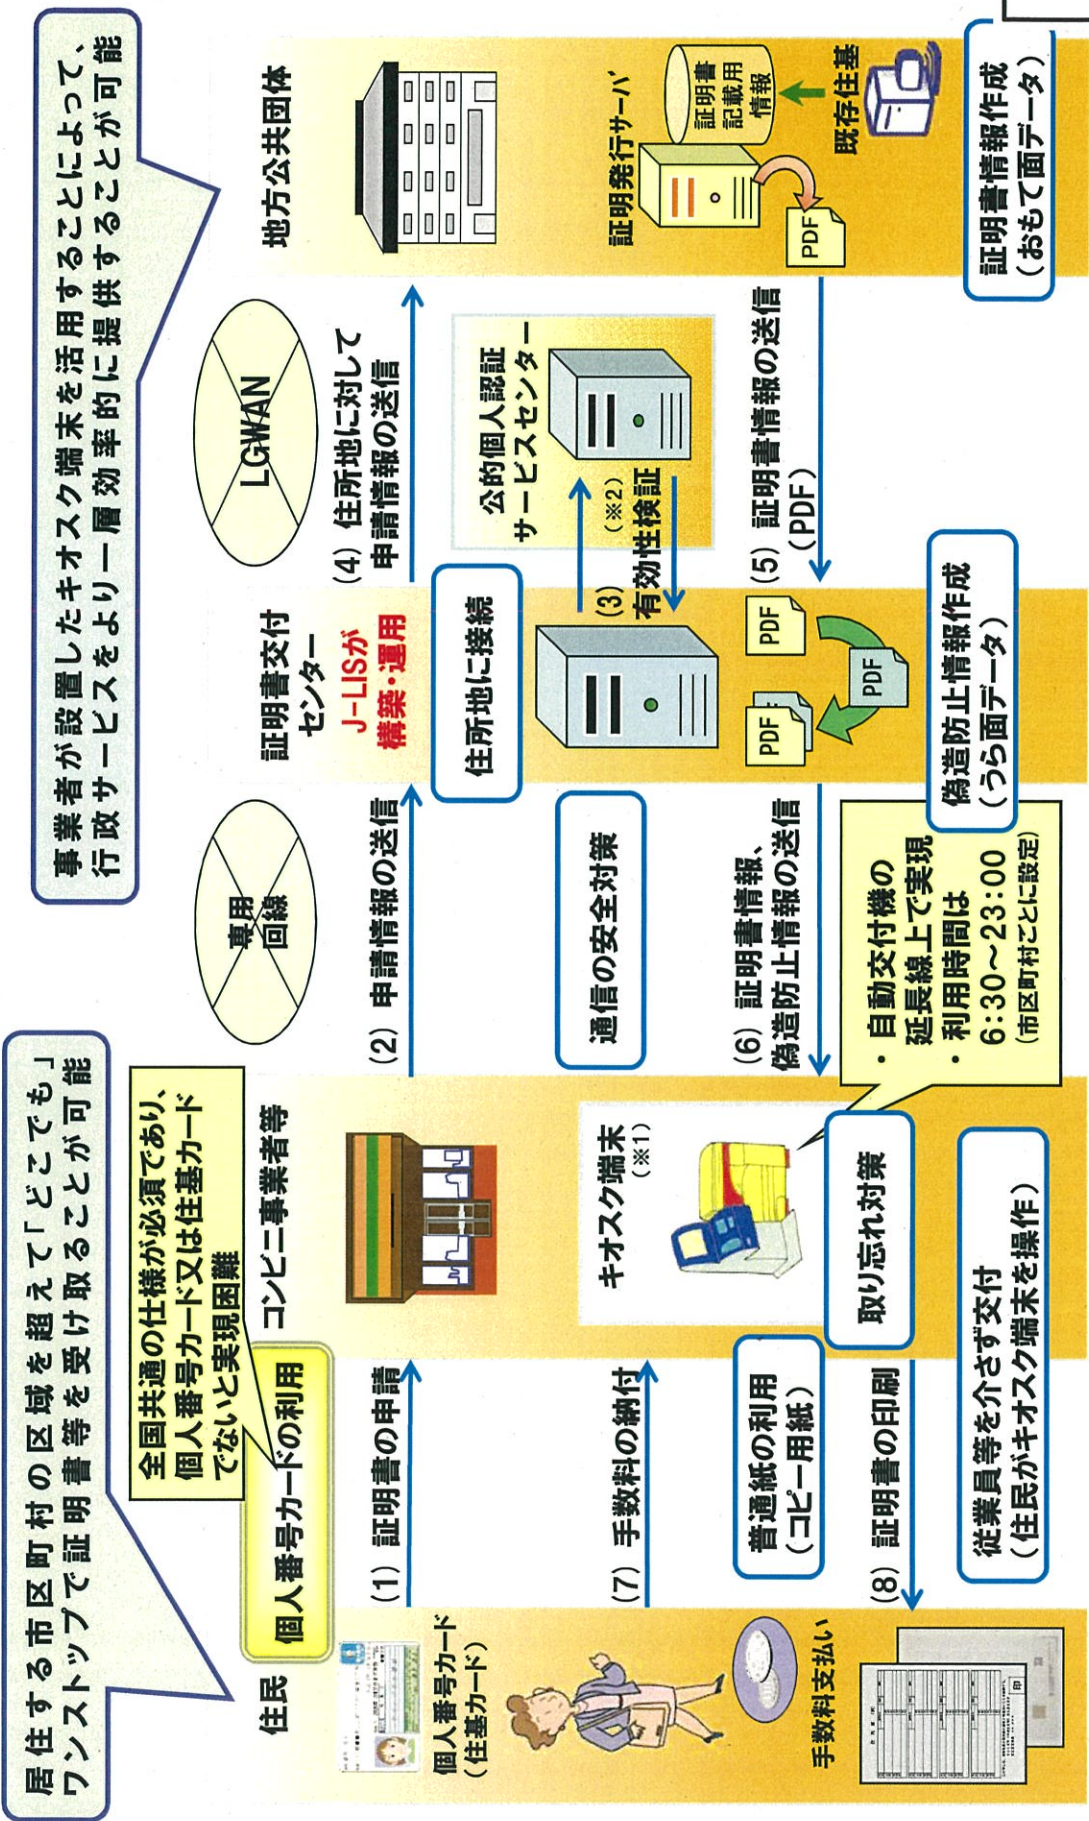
居住する市区町村の区域を超えて「どこでも」ワンストップで証明書等を受け取ることが可能

事業者が設置したキオスク端末を活用することによって、行政サービスをより一層効率的に提供することが可能

住民

個人番号カード（住基カード）

手数料支払い

個人番号カードの利用

全国共通の仕様が必須であり、個人番号カード又は住基カードでないと実現困難

コンビニ事業者等

キオスク端末（※1）

(1) 証明書の申請

(7) 手数料の納付

(8) 証明書の印刷

普通紙の利用（コピー用紙）

取り忘れ対策

従業員等を介さず交付（住民がキオスク端末を操作）

専用回線

(2) 申請情報の送信

通信の安全対策

(6) 証明書情報、偽造防止情報の送信

・自動交付機の延長線上で実現
・利用時間は 6:30～23:00（市区町村ごとに設定）

証明書交付センター

J-LISが構築・運用

住所地に接続

PDF

PDF

PDF

偽造防止情報作成（うら面データ）

公的個人認証サービスセンター

(3) 有効性検証（※2）

LGWAN

(4) 住所地に対して申請情報の送信

(5) 証明書情報の送信（PDF）

地方公共団体

証明発行サーバ

証明書記載用情報

既存住基

PDF

証明書情報作成（おもて面データ）